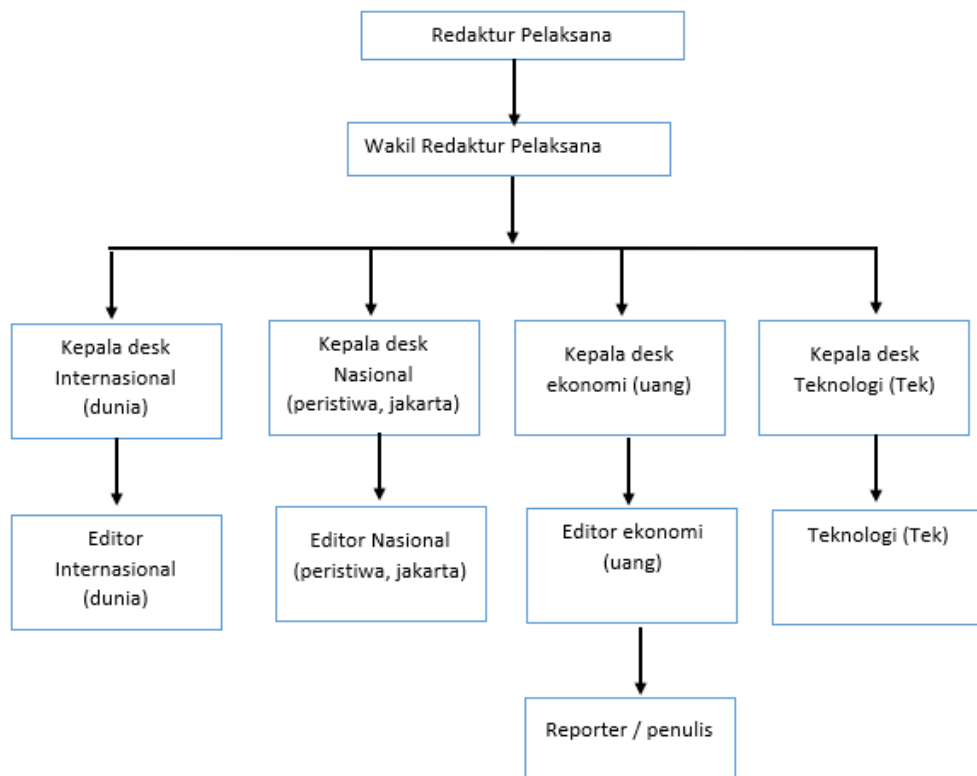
Redaktur Pelaksana

Wakil Redaktur Pelaksana

Kepala desk Internasional (dunia)

Kepala desk Nasional (peristiwa, jakarta)

Kepala desk ekonomi (uang)

Kepala desk Teknologi (Tek)

Editor Internasional (dunia)

Editor Nasional (peristiwa, jakarta)

Editor ekonomi (uang)

Teknologi (Tek)

Reporter / penulis